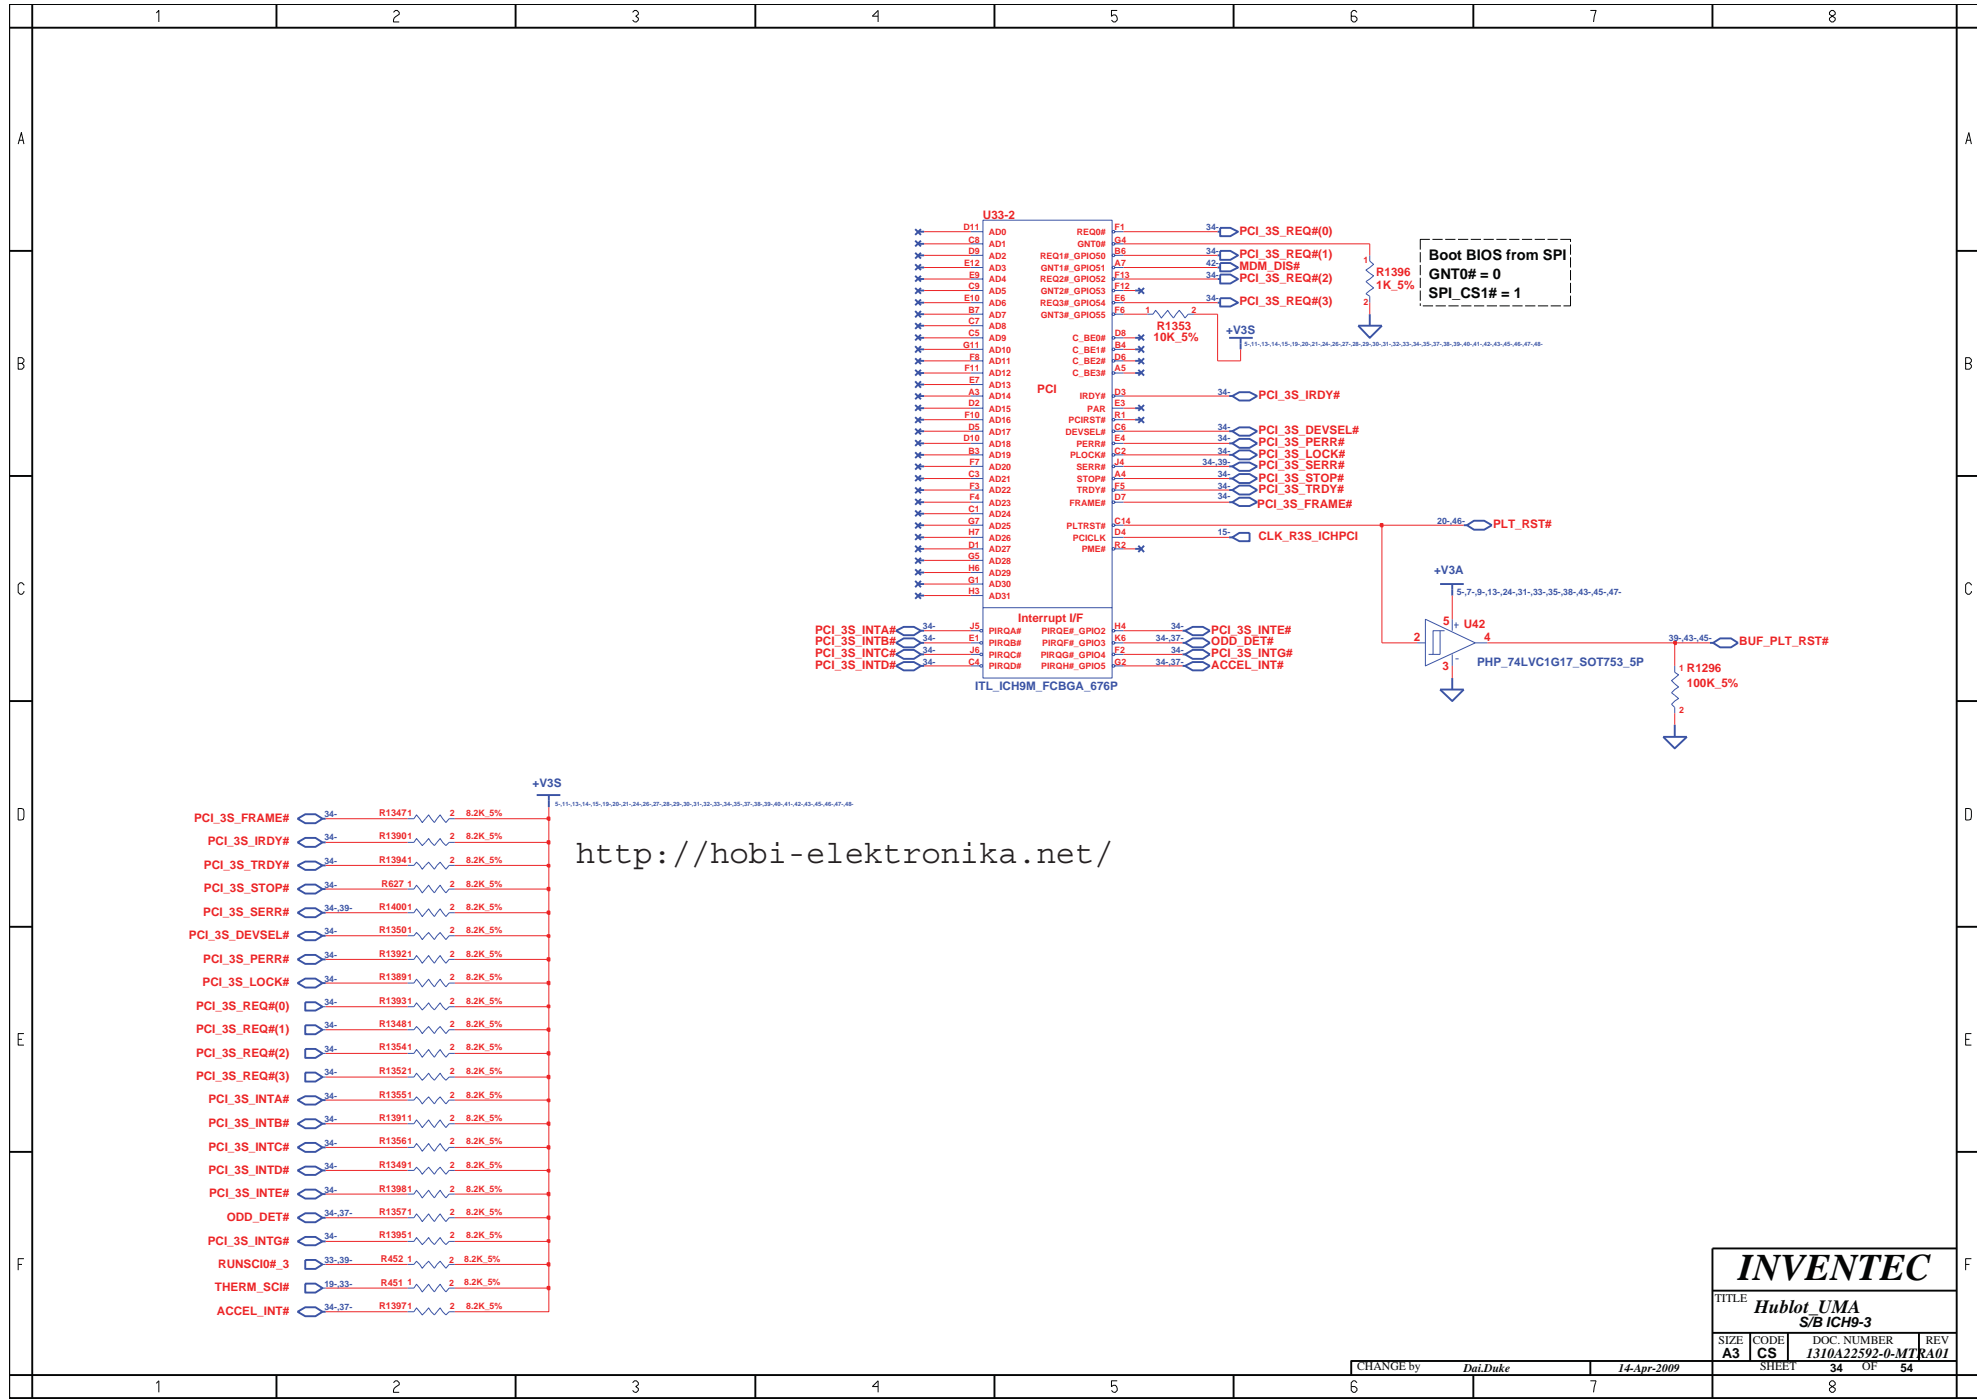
1 2 3 4 5 6 7 8

A

B

C

D

E

F

U33-2

D11 AD0
C8 AD1
D9 AD2
E12 AD3
E9 AD4
C9 AD5
E10 AD6
B7 AD7
C7 AD8
C5 AD9
G11 AD10
F8 AD11
F11 AD12
E7 AD13
A3 AD14
D2 AD15
F10 AD16
D5 AD17
D10 AD18
B3 AD19
F7 AD20
C3 AD21
F3 AD22
F4 AD23
C1 AD24
G7 AD25
H7 AD26
D1 AD27
G5 AD28
H6 AD29
G1 AD30
H3 AD31

PCI

REQ0# F1
GNT0# G4
REQ1#_GPIO50 B6
GNT1#_GPIO51 A7
REQ2#_GPIO52 F13
GNT2#_GPIO53 F12
REQ3#_GPIO54 E6
GNT3#_GPIO55 F6

C_BE0# D8
C_BE1# B4
C_BE2# D6
C_BE3# A5

IRDY# D3
PAR E3
PCIRST# R1
DEVSEL# C6
PERR# E4
PLOCK# C2
SERR# J4
STOP# A4
TRDY# F5
FRAME# D7

PLTRST# C14
PCICLK D4
PME# R2

34- PCI_3S_REQ#(0)
34- PCI_3S_REQ#(1)
42- MDM_DIS#
34- PCI_3S_REQ#(2)
34- PCI_3S_REQ#(3)

R1396 1K_5%
1 2

Boot BIOS from SPI
GNT0# = 0
SPI_CS1# = 1

R1353 10K_5%
1 2

+V3S
5-,11-,13-,14-,15-,19-,20-,21-,24-,26-,27-,28-,29-,30-,31-,32-,33-,34-,35-,37-,38-,39-,40-,41-,42-,43-,45-,46-,47-,48-

34- PCI_3S_IRDY#
34- PCI_3S_DEVSEL#
34- PCI_3S_PERR#
34- PCI_3S_LOCK#
34-,39- PCI_3S_SERR#
34- PCI_3S_STOP#
34- PCI_3S_TRDY#
34- PCI_3S_FRAME#

20-,46- PLT_RST#
15- CLK_R3S_ICHPCI

Interrupt I/F

PCI_3S_INTA# 34- J5 PIRQA#
PCI_3S_INTB# 34- E1 PIRQB#
PCI_3S_INTC# 34- J6 PIRQC#
PCI_3S_INTD# 34- C4 PIRQD#

PIRQE#_GPIO2 H4 34- PCI_3S_INTE#
PIRQF#_GPIO3 K6 34-,37- ODD_DET#
PIRQG#_GPIO4 F2 34- PCI_3S_INTG#
PIRQH#_GPIO5 G2 34-,37- ACCEL_INT#

ITL_ICH9M_FCBGA_676P

+V3A
5-,7-,9-,13-,24-,31-,33-,35-,38-,43-,45-,47-

5 U42
2 4
3
PHP_74LVC1G17_SOT753_5P

39-,43-,45- BUF_PLT_RST#

1 R1296
100K_5%
2

+V3S
5-,11-,13-,14-,15-,19-,20-,21-,24-,26-,27-,28-,29-,30-,31-,32-,33-,34-,35-,37-,38-,39-,40-,41-,42-,43-,45-,46-,47-,48-

| Net | Ref | Res |
|---|---|---|
| PCI_3S_FRAME# 34- | R1347 1 2 | 8.2K_5% |
| PCI_3S_IRDY# 34- | R1390 1 2 | 8.2K_5% |
| PCI_3S_TRDY# 34- | R1394 1 2 | 8.2K_5% |
| PCI_3S_STOP# 34- | R627 1 2 | 8.2K_5% |
| PCI_3S_SERR# 34-,39- | R1400 1 2 | 8.2K_5% |
| PCI_3S_DEVSEL# 34- | R1350 1 2 | 8.2K_5% |
| PCI_3S_PERR# 34- | R1392 1 2 | 8.2K_5% |
| PCI_3S_LOCK# 34- | R1389 1 2 | 8.2K_5% |
| PCI_3S_REQ#(0) 34- | R1393 1 2 | 8.2K_5% |
| PCI_3S_REQ#(1) 34- | R1348 1 2 | 8.2K_5% |
| PCI_3S_REQ#(2) 34- | R1354 1 2 | 8.2K_5% |
| PCI_3S_REQ#(3) 34- | R1352 1 2 | 8.2K_5% |
| PCI_3S_INTA# 34- | R1355 1 2 | 8.2K_5% |
| PCI_3S_INTB# 34- | R1391 1 2 | 8.2K_5% |
| PCI_3S_INTC# 34- | R1356 1 2 | 8.2K_5% |
| PCI_3S_INTD# 34- | R1349 1 2 | 8.2K_5% |
| PCI_3S_INTE# 34- | R1398 1 2 | 8.2K_5% |
| ODD_DET# 34-,37- | R1357 1 2 | 8.2K_5% |
| PCI_3S_INTG# 34- | R1395 1 2 | 8.2K_5% |
| RUNSCI0#_3 33-,39- | R452 1 2 | 8.2K_5% |
| THERM_SCI# 19-,33- | R451 1 2 | 8.2K_5% |
| ACCEL_INT# 34-,37- | R1397 1 2 | 8.2K_5% |

http://hobi-elektronika.net/

INVENTEC
TITLE Hublot_UMA
S/B ICH9-3
SIZE A3 CODE CS DOC. NUMBER 1310A22592-0-MT REV A01
CHANGE by Dai.Duke 14-Apr-2009 SHEET 34 OF 54